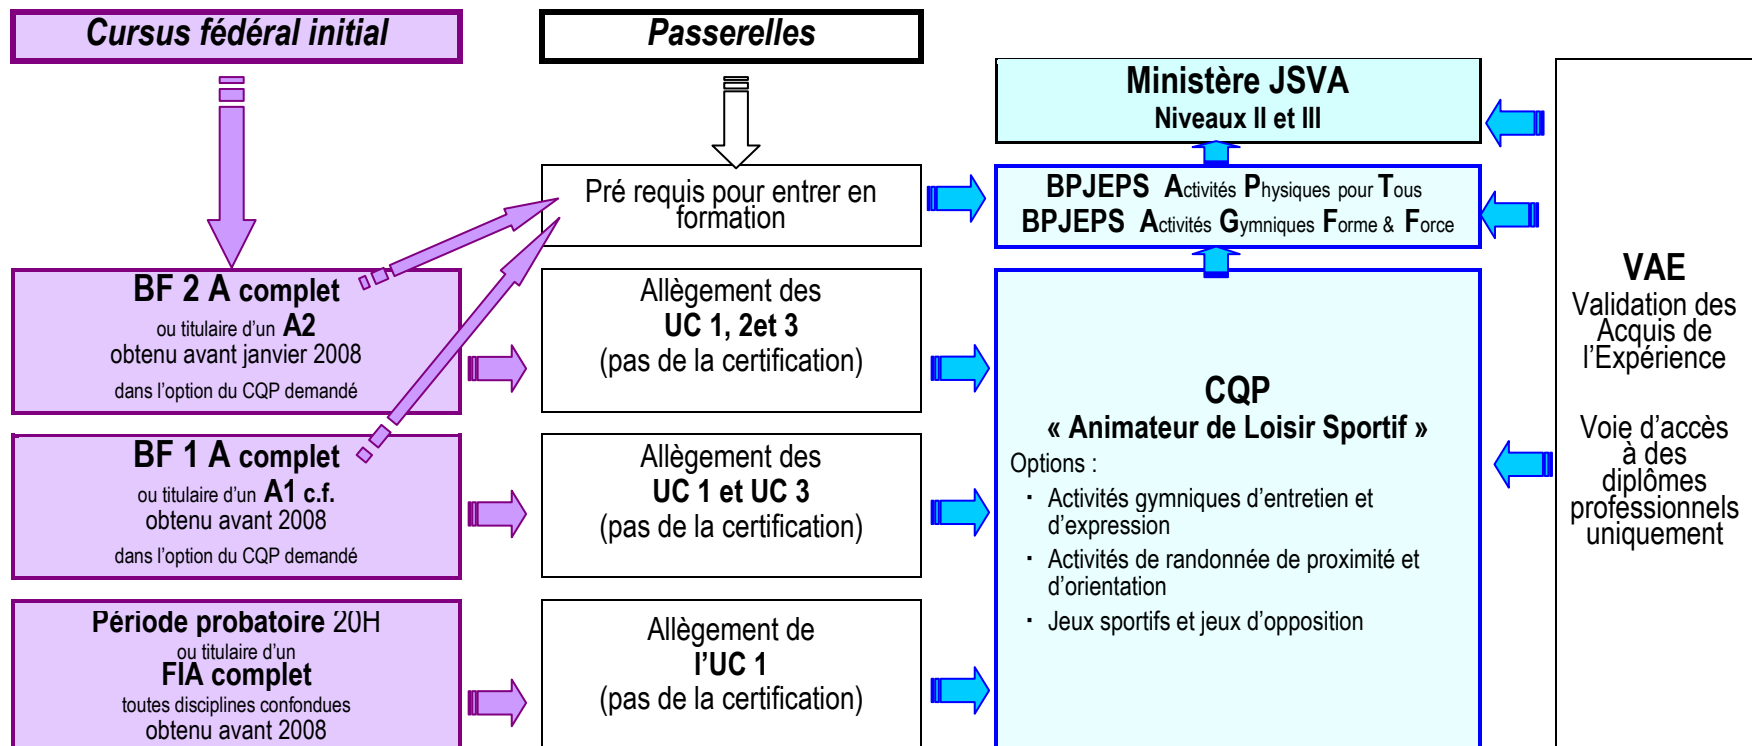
Cursus fédéral initial

Passerelles

Ministère JSVA
Niveaux II et III

Pré requis pour entrer en formation

BPJEPS Activités Physiques pour Tous
BPJEPS Activités Gymniques Forme & Force

BF 2 A complet
ou titulaire d'un A2
obtenu avant janvier 2008
dans l'option du CQP demandé

Allègement des
UC 1, 2et 3
(pas de la certification)

VAE
Validation des Acquis de l'Expérience

Voie d'accès à des diplômes professionnels uniquement

CQP
« Animateur de Loisir Sportif »
Options :
· Activités gymniques d'entretien et d'expression
· Activités de randonnée de proximité et d'orientation
· Jeux sportifs et jeux d'opposition

BF 1 A complet
ou titulaire d'un A1 c.f.
obtenu avant 2008
dans l'option du CQP demandé

Allègement des
UC 1 et UC 3
(pas de la certification)

Période probatoire 20H
ou titulaire d'un
FIA complet
toutes disciplines confondues
obtenu avant 2008

Allègement de
l'UC 1
(pas de la certification)